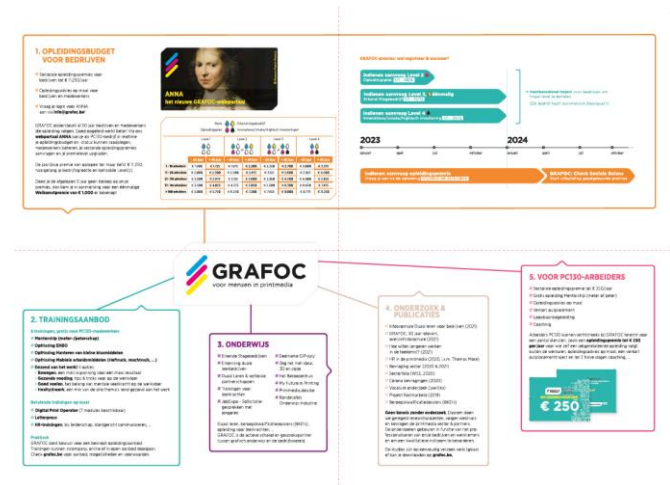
1. OPLEIDINGSBUDGET VOOR BEDRIJVEN

ANNA
het nieuwe GRAFOC-webportaal

2023

2024

GRAFOC
voor mensen in printmedia

2. TRAININGSAANBOD

3. ONDERWIJS

4. ONDERZOEK & PUBLICATIES

5. VOOR PC130-ARBEIDERS

€ 250

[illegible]